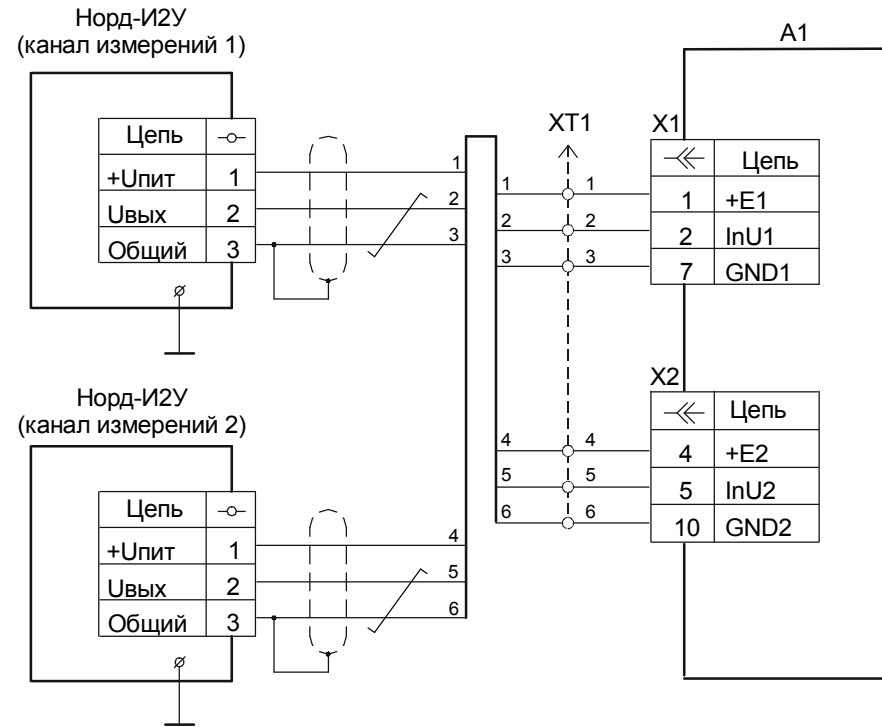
Норд-И2У
(канал измерений 1)

| Цепь | |
|---|---|
| +Uпит | 1 |
| Uвых | 2 |
| Общий | 3 |

Норд-И2У
(канал измерений 2)

| Цепь | |
|---|---|
| +Uпит | 1 |
| Uвых | 2 |
| Общий | 3 |

1
2
3
4
5
6

XT1

1 1
2 2
3 3
4 4
5 5
6 6

A1

X1

| | Цепь |
|---|---|
| 1 | +E1 |
| 2 | InU1 |
| 7 | GND1 |

X2

| | Цепь |
|---|---|
| 4 | +E2 |
| 5 | InU2 |
| 10 | GND2 |